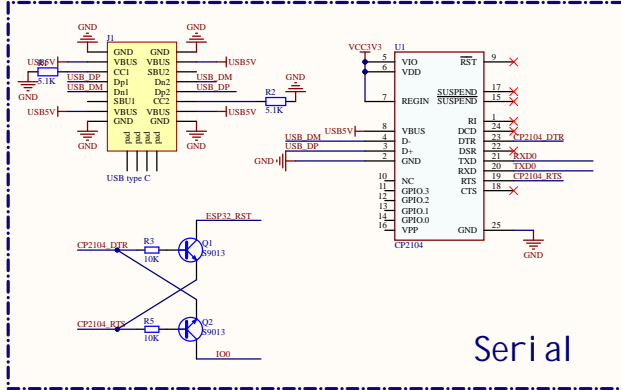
GND
GND
J1
GND GND
USB5V VBUS VBUS USB5V
R1
CC1 SBU2
5.1K
USB_DP Dp1 Dn2 USB_DM
USB_DM Dn1 Dp2 USB_DP
GND
SBU1 CC2
R2
5.1K
USB5V VBUS VBUS USB5V
GND GND
GND GND
pad pad pad pad
USB type C

VCC3V3 U1
5 VIO RST 9
6 VDD
SUSPEND 17
7 REGIN SUSPEND 15
RI 1
USB5V 8 VBUS DCD 24
USB_DM 4 D- DTR 23 CP2104_DTR
USB_DP 3 D+ DSR 22
GND 2 GND TXD 21 RXD0
RXD 20 TXD0
10 NC RTS 19 CP2104_RTS
11 GPIO.3 CTS 18
12 GPIO.2
13 GPIO.1
14 GPIO.0
16 VPP GND 25
CP2104
GND

ESP32_RST
CP2104_DTR R3 Q1
10K S9013
CP2104_RTS R5 Q2
10K S9013
IO0

Serial